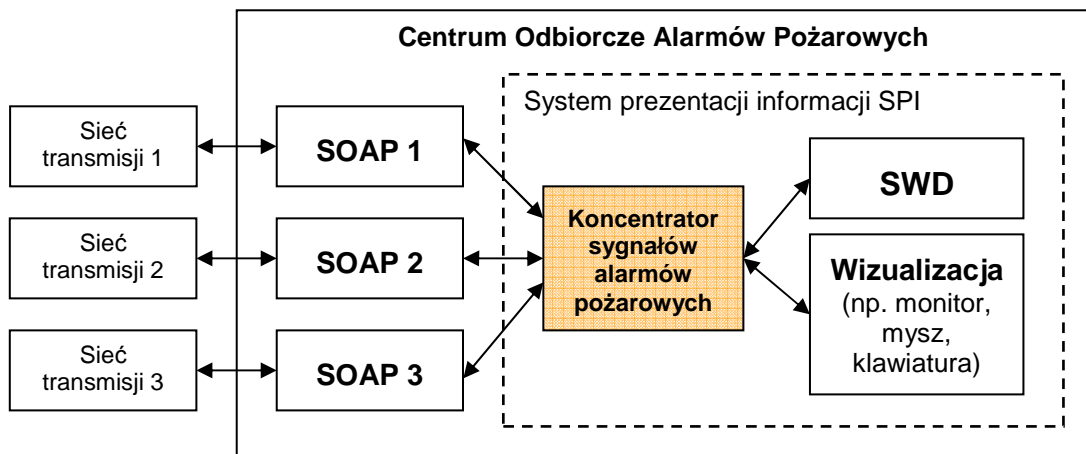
Centrum Odbiorcze Alarmów Pożarowych

System prezentacji informacji SPI

Sieć transmisji 1

SOAP 1

Sieć transmisji 2

SOAP 2

Sieć transmisji 3

SOAP 3

Koncentrator sygnałów alarmów pożarowych

SWD

Wizualizacja
(np. monitor, mysz, klawiatura)